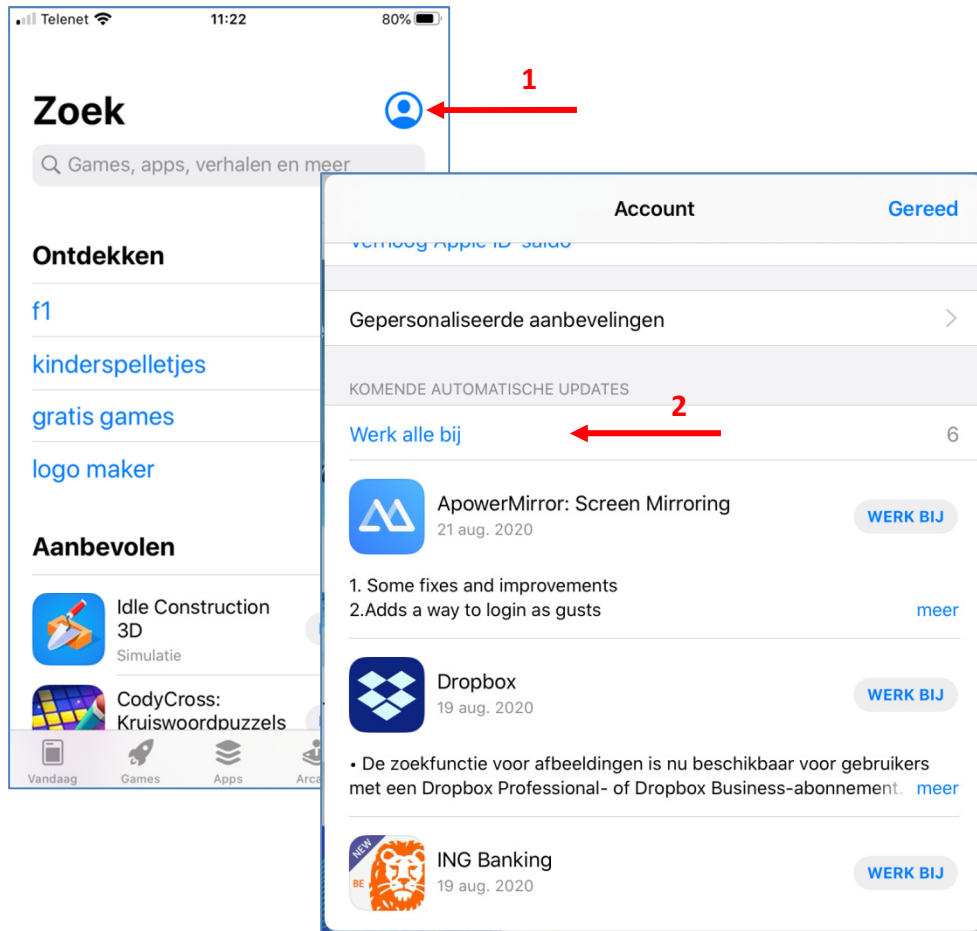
Telenet 11:22 80%

Zoek

Games, apps, verhalen en meer

1

Ontdekken

f1

kinderspelletjes

gratis games

logo maker

Aanbevolen

Idle Construction 3D
Simulatie

CodyCross: Kruiswoordpuzzels

Vandaag Games Apps Arca

Account Gereed

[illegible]

Gepersonaliseerde aanbevelingen

KOMENDE AUTOMATISCHE UPDATES

2

Werk alle bij 6

ApowerMirror: Screen Mirroring
21 aug. 2020
WERK BIJ

1. Some fixes and improvements
2.Adds a way to login as gusts
meer

Dropbox
19 aug. 2020
WERK BIJ

• De zoekfunctie voor afbeeldingen is nu beschikbaar voor gebruikers met een Dropbox Professional- of Dropbox Business-abonnement.
meer

NEW
BE
ING Banking
19 aug. 2020
WERK BIJ